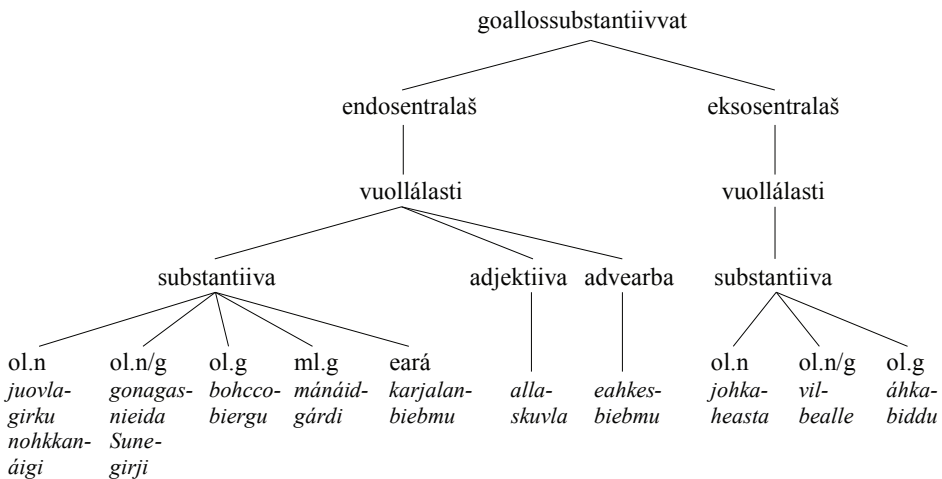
goallossubstantiivvat

endosentralaš

eksosentralaš

vuollálasti

vuollálasti

substantiiva

adjektiiva

advearba

substantiiva

ol.n
*juovla-girku*
*nohkkan-áigi*

ol.n/g
*gonagas-nieida*
*Sune-girji*

ol.g
*bohcco-biergu*

ml.g
*mánáid-gárdi*

eará
*karjalan-biebmu*

*alla-skuvla*

*eahkes-biebmu*

ol.n
*johka-heasta*

ol.n/g
*vil-bealle*

ol.g
*áhka-biddu*